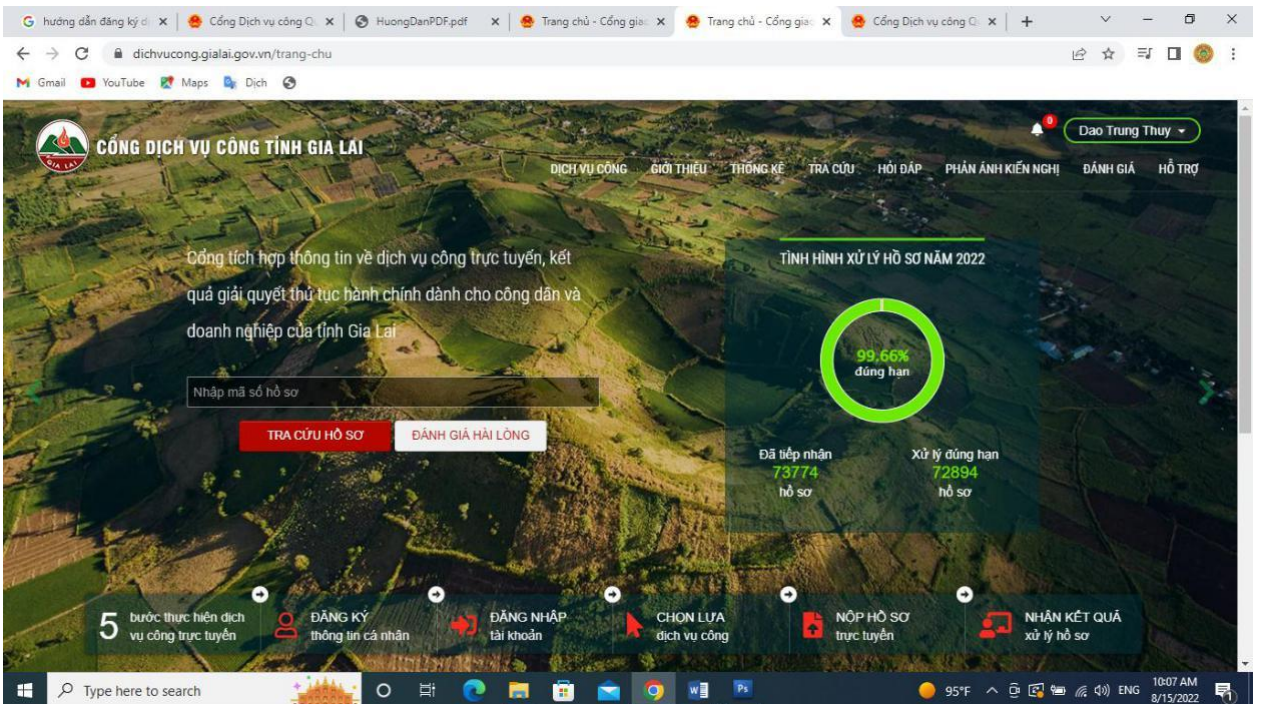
hướng dẫn đăng ký d ×
Cổng Dịch vụ công Q ×
HuongDanPDF.pdf ×
Trang chủ - Cổng giac ×
Trang chủ - Cổng giac ×
Cổng Dịch vụ công Q ×
+

dichvucong.gialai.gov.vn/trang-chu

Gmail YouTube Maps Dịch

GIA LAI
CỔNG DỊCH VỤ CÔNG TỈNH GIA LAI

0
Dao Trung Thuy

DỊCH VỤ CÔNG GIỚI THIỆU THỐNG KÊ TRA CỨU HỎI ĐÁP PHẢN ÁNH KIẾN NGHỊ ĐÁNH GIÁ HỖ TRỢ

Cổng tích hợp thông tin về dịch vụ công trực tuyến, kết quả giải quyết thủ tục hành chính dành cho công dân và doanh nghiệp của tỉnh Gia Lai

Nhập mã số hồ sơ

TRA CỨU HỒ SƠ
ĐÁNH GIÁ HÀI LÒNG

TÌNH HÌNH XỬ LÝ HỒ SƠ NĂM 2022

99,66%
đúng hạn

Đã tiếp nhận
73774
hồ sơ

Xử lý đúng hạn
72894
hồ sơ

5 bước thực hiện dịch vụ công trực tuyến
ĐĂNG KÝ thông tin cá nhân
ĐĂNG NHẬP tài khoản
CHỌN LỰA dịch vụ công
NỘP HỒ SƠ trực tuyến
NHẬN KẾT QUẢ xử lý hồ sơ

Type here to search
95°F ENG 10:07 AM 8/15/2022